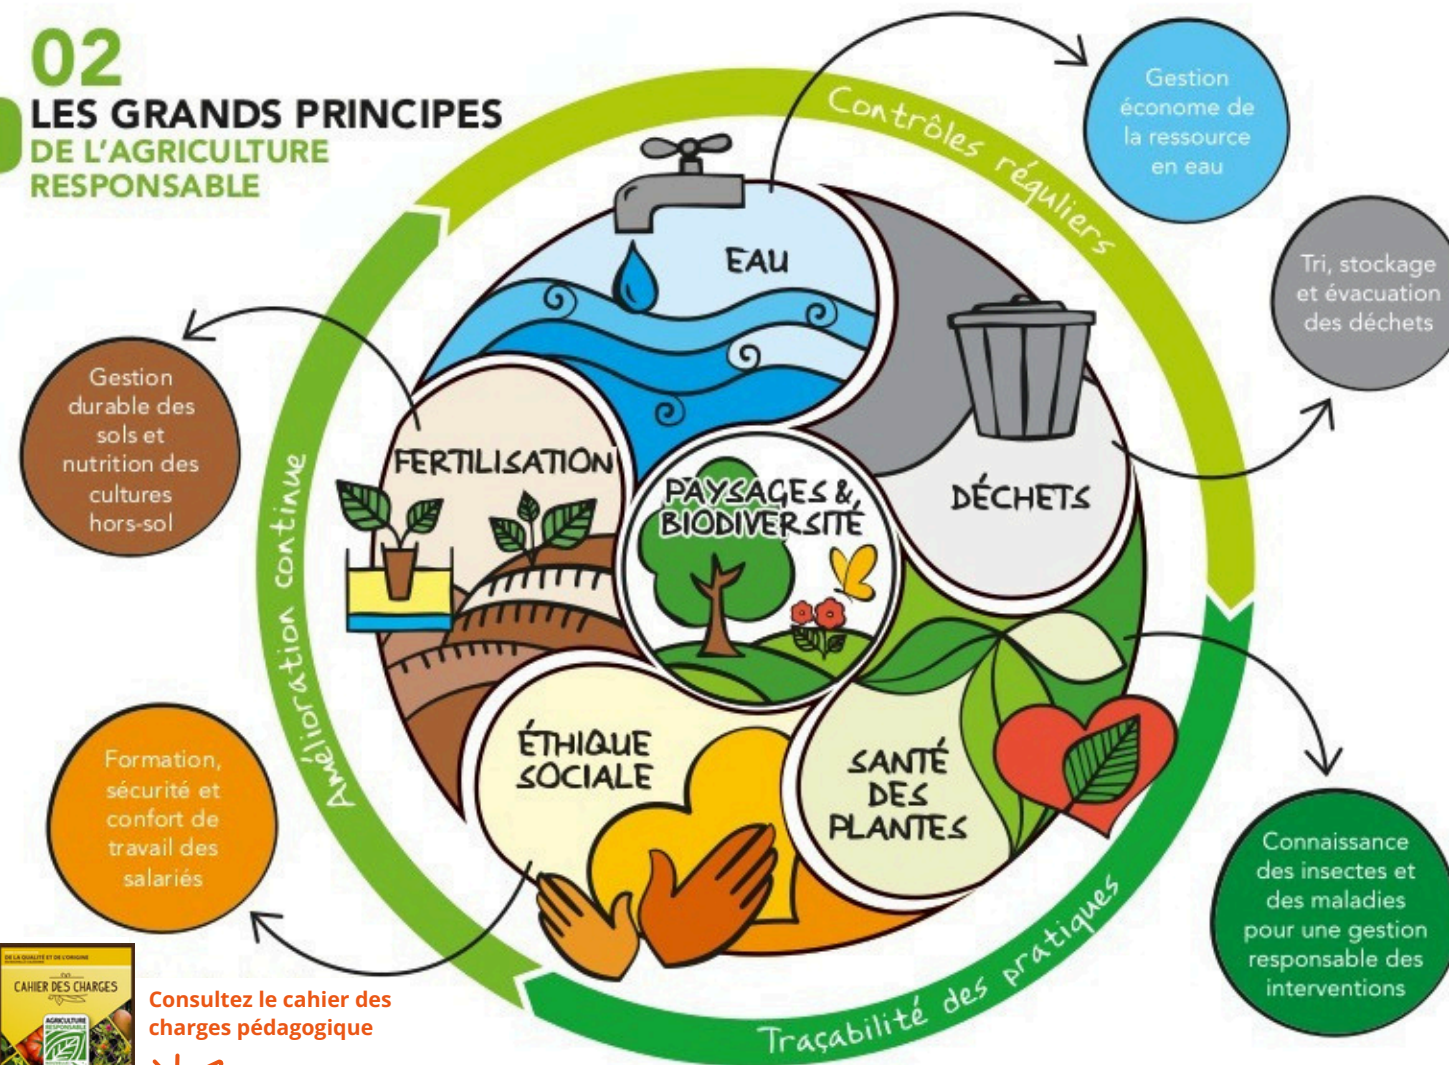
02
LES GRANDS PRINCIPES
DE L'AGRICULTURE RESPONSABLE

Contrôles réguliers

Gestion économe de la ressource en eau

Tri, stockage et évacuation des déchets

Gestion durable des sols et nutrition des cultures hors-sol

EAU

DÉCHETS

FERTILISATION

PAYSAGES & BIODIVERSITÉ

ÉTHIQUE SOCIALE

SANTÉ DES PLANTES

Amélioration continue

Formation, sécurité et confort de travail des salariés

Connaissance des insectes et des maladies pour une gestion responsable des interventions

Traçabilité des pratiques

CAHIER DES CHARGES

Consultez le cahier des charges pédagogique